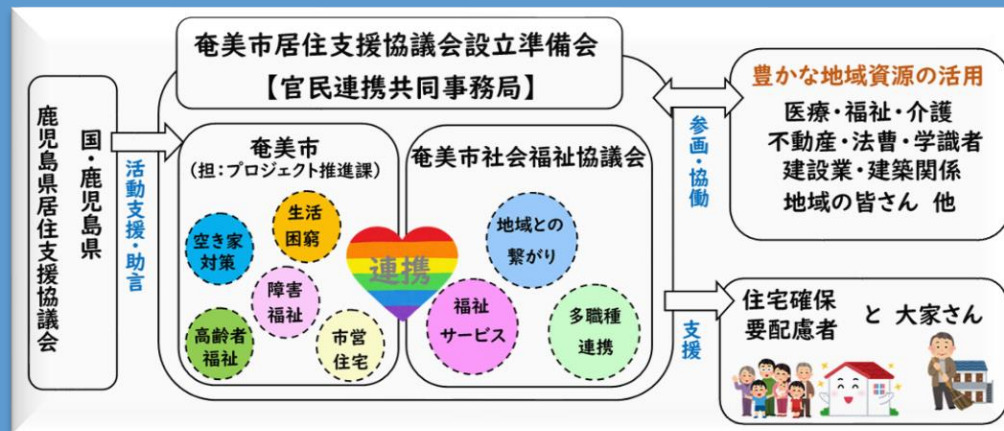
鹿児島県居住支援協議会

国・鹿児島県

活動支援・助言

奄美市居住支援協議会設立準備会
【官民連携共同事務局】

奄美市
(担:プロジェクト推進課)

空き家対策

生活困窮

障害福祉

高齢者福祉

市営住宅

連携

奄美市社会福祉協議会

地域との繋がり

福祉サービス

多職種連携

参画・協働

豊かな地域資源の活用
医療・福祉・介護
不動産・法曹・学識者
建設業・建築関係
地域の皆さん 他

支援

住宅確保要配慮者 と 大家さん